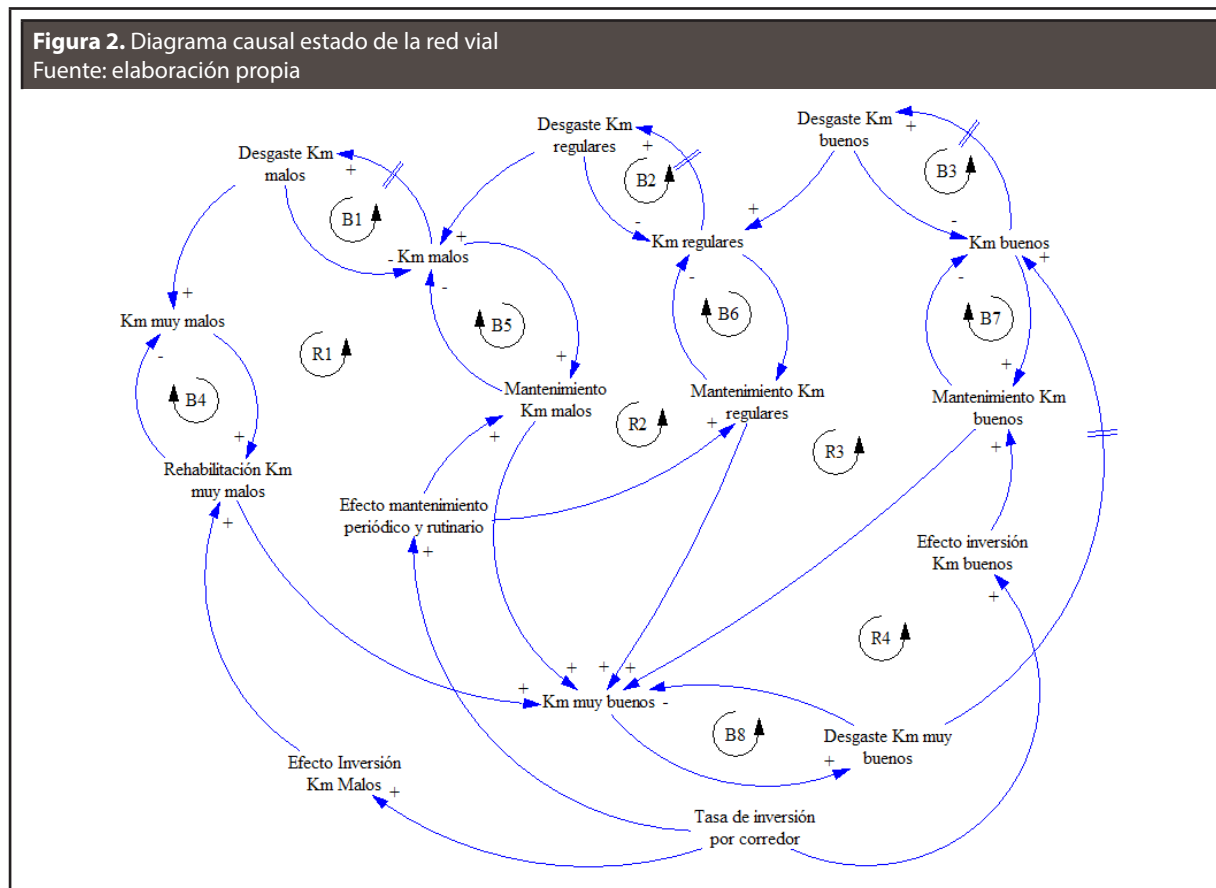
**Figura 2.** Diagrama causal estado de la red vial
Fuente: elaboración propia

Desgaste Km malos
Desgaste Km regulares
Desgaste Km buenos
B1
B2
B3
Km malos
Km regulares
Km buenos
Km muy malos
R1
B5
B6
B7
B4
Mantenimiento Km malos
Mantenimiento Km regulares
Mantenimiento Km buenos
R2
R3
Rehabilitación Km muy malos
Efecto mantenimiento periódico y rutinario
Efecto inversión Km buenos
R4
Km muy buenos
B8
Desgaste Km muy buenos
Efecto Inversión Km Malos
Tasa de inversión por corredor